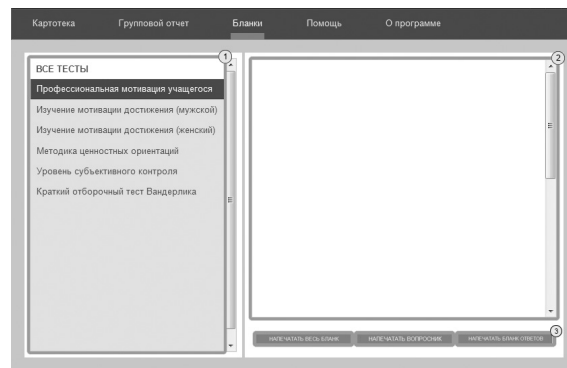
Картотека Групповой отчет Бланки Помощь О программе

1

ВСЕ ТЕСТЫ

Профессиональная мотивация учащегося

Изучение мотивации достижения (мужской)

Изучение мотивации достижения (женский)

Методика ценностных ориентаций

Уровень субъективного контроля

Краткий отборочный тест Вандерлика

2

3

НАПЕЧАТАТЬ ВЕСЬ БЛАНК НАПЕЧАТАТЬ ВОПРОСНИК НАПЕЧАТАТЬ БЛАНК ОТВЕТОВ